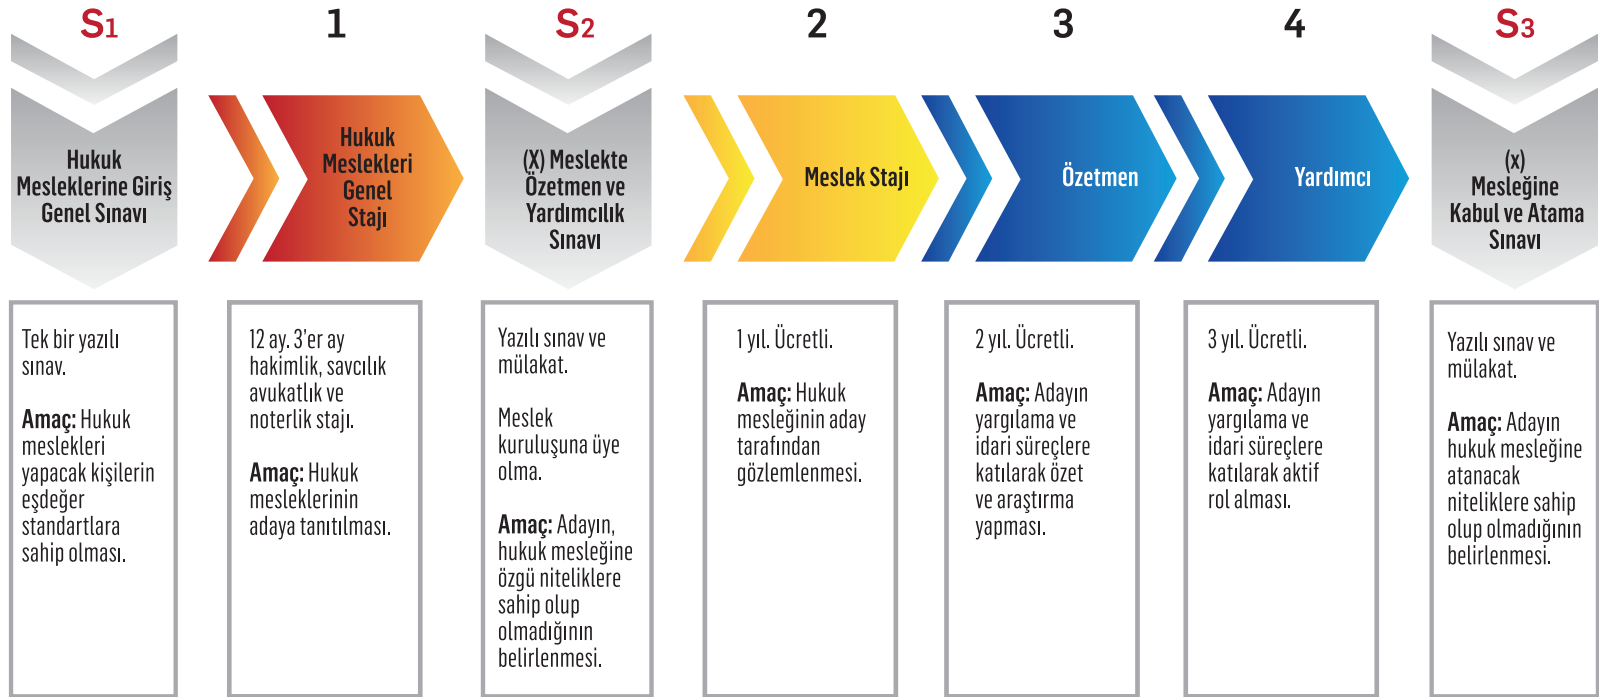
S1

Hukuk Mesleklerine Giriş Genel Sınavı

Tek bir yazılı sınav.

Amaç: Hukuk meslekleri yapacak kişilerin eşdeğer standartlara sahip olması.

1

Hukuk Meslekleri Genel Stajı

12 ay. 3'er ay hakimlik, savcılık avukatlık ve noterlik stajı.

Amaç: Hukuk mesleklerinin adaya tanıtılması.

S2

(X) Meslekte Özetmen ve Yardımcılık Sınavı

Yazılı sınav ve mülakat.

Meslek kuruluşuna üye olma.

Amaç: Adayın, hukuk mesleğine özgü niteliklere sahip olup olmadığının belirlenmesi.

2

Meslek Stajı

1 yıl. Ücretli.

Amaç: Hukuk mesleğinin aday tarafından gözlemlenmesi.

3

Özetmen

2 yıl. Ücretli.

Amaç: Adayın yargılama ve idari süreçlere katılarak özet ve araştırma yapması.

4

Yardımcı

3 yıl. Ücretli.

Amaç: Adayın yargılama ve idari süreçlere katılarak aktif rol alması.

S3

(x) Mesleğine Kabul ve Atama Sınavı

Yazılı sınav ve mülakat.

Amaç: Adayın hukuk mesleğine atanacak niteliklere sahip olup olmadığının belirlenmesi.